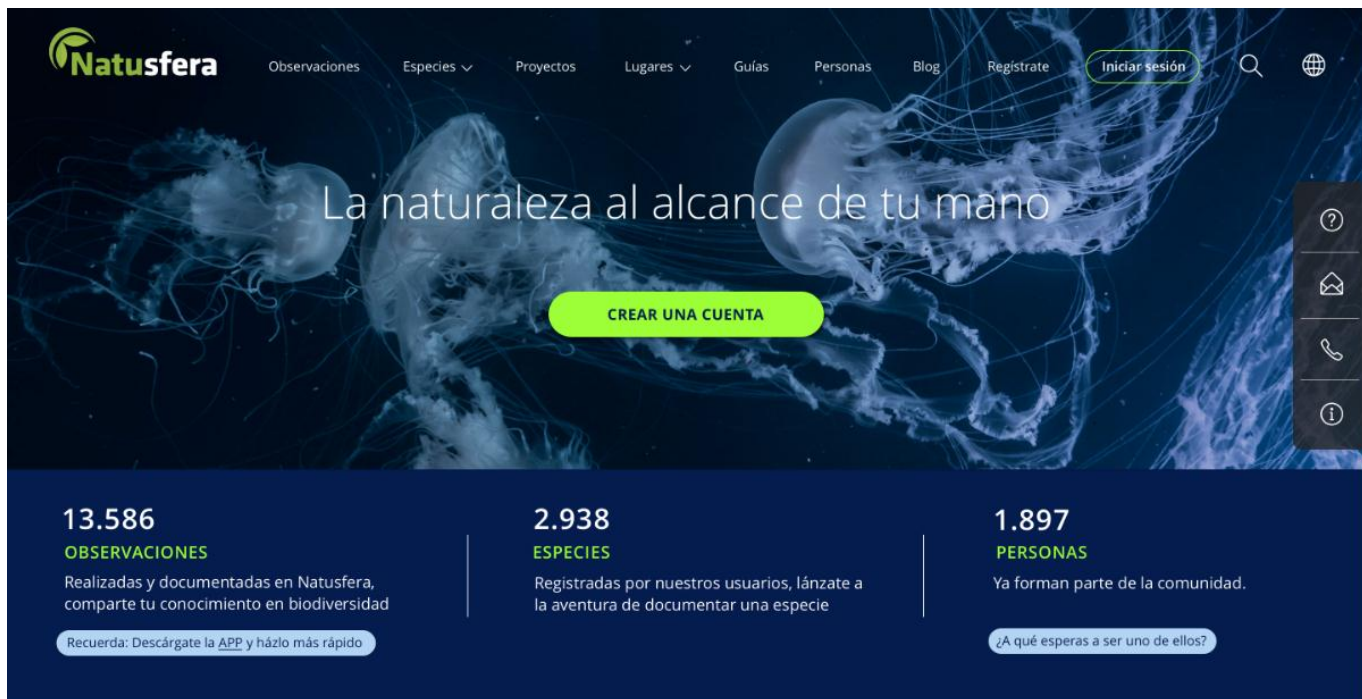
Natusfera

Observaciones Especies Proyectos Lugares Guías Personas Blog Regístrate Iniciar sesión

La naturaleza al alcance de tu mano

CREAR UNA CUENTA

13.586
OBSERVACIONES
Realizadas y documentadas en Natusfera, comparte tu conocimiento en biodiversidad

Recuerda: Descárgate la APP y házlo más rápido

2.938
ESPECIES
Registradas por nuestros usuarios, lánzate a la aventura de documentar una especie

1.897
PERSONAS
Ya forman parte de la comunidad.

¿A qué esperas a ser uno de ellos?